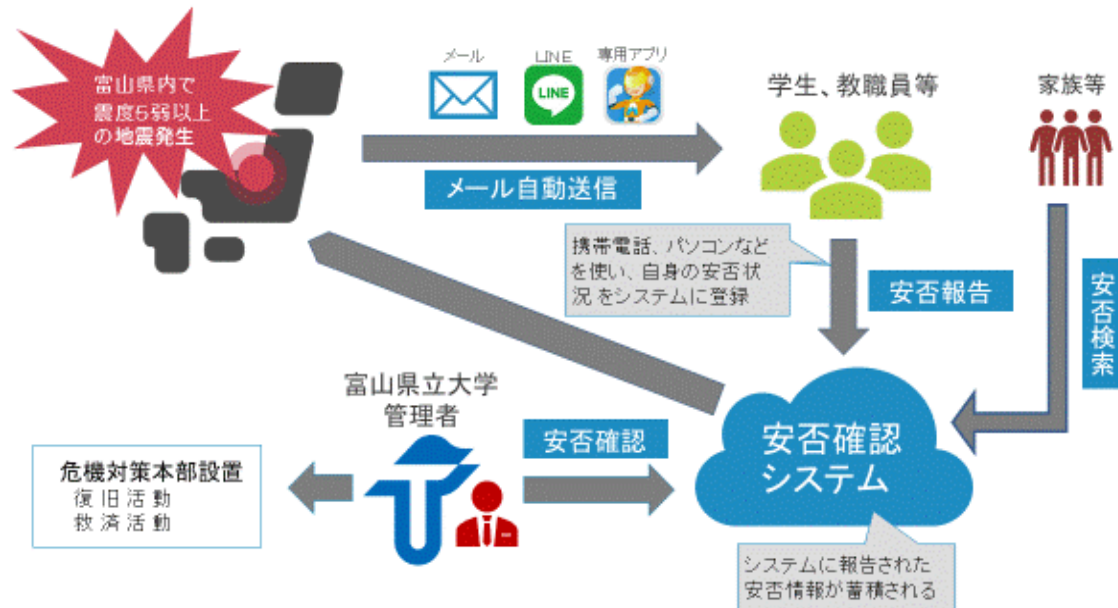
富山県内で震度5弱以上の地震発生

メール

LINE

専用アプリ

メール自動送信

学生、教職員等

家族等

携帯電話、パソコンなどを使い、自身の安否状況 をシステムに登録

安否報告

安否検索

富山県立大学
管理者

安否確認

安否確認システム

危機対策本部設置
復旧活動
救済活動

システムに報告された安否情報が蓄積される